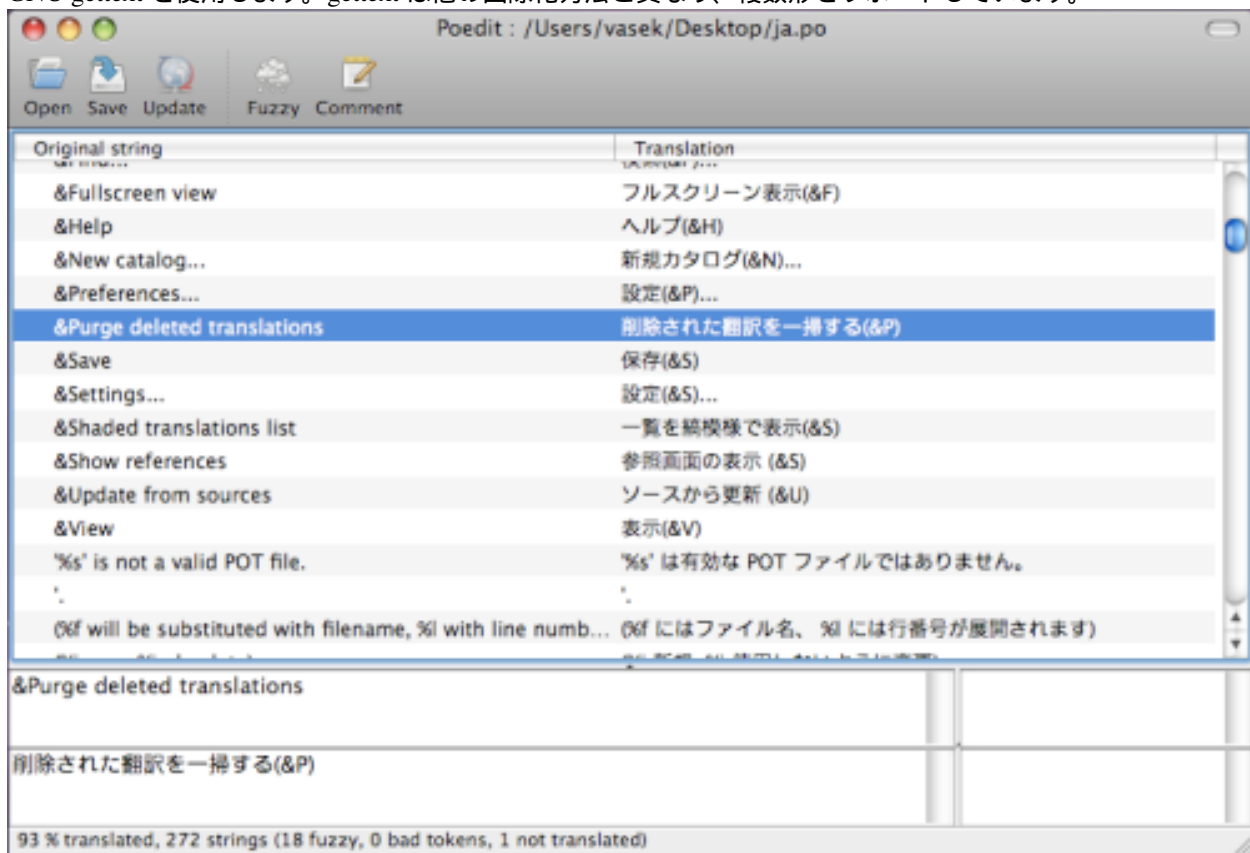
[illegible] gettext を使用します。gettext は他の国際化方法と異なり、複数形をサポートしています。

Poedit : /Users/vasek/Desktop/ja.po

Open Save Update Fuzzy Comment

| Original string | Translation |
|---|---|
| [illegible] | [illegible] |
| &Fullscreen view | フルスクリーン表示(&F) |
| &Help | ヘルプ(&H) |
| &New catalog... | 新規カタログ(&N)... |
| &Preferences... | 設定(&P)... |
| &Purge deleted translations | 削除された翻訳を一掃する(&P) |
| &Save | 保存(&S) |
| &Settings... | 設定(&S)... |
| &Shaded translations list | 一覧を縞模様で表示(&S) |
| &Show references | 参照画面の表示 (&S) |
| &Update from sources | ソースから更新 (&U) |
| &View | 表示(&V) |
| '%s' is not a valid POT file. | '%s' は有効な POT ファイルではありません。 |
| '. | '. |
| (%f will be substituted with filename, %l with line numb... | (%f にはファイル名、 %l には行番号が展開されます) |
| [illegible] | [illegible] |

&Purge deleted translations

削除された翻訳を一掃する(&P)

93 % translated, 272 strings (18 fuzzy, 0 bad tokens, 1 not translated)